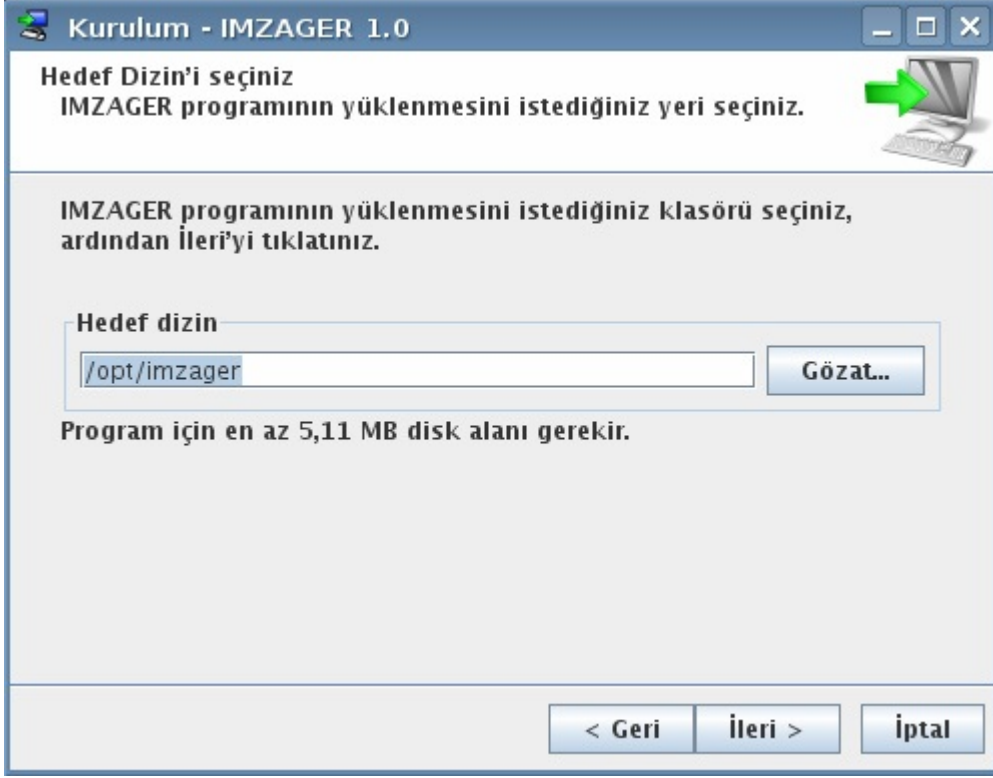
Kurulum - IMZAGER 1.0

Hedef Dizin'i seçiniz
IMZAGER programının yüklenmesini istediğiniz yeri seçiniz.

IMZAGER programının yüklenmesini istediğiniz klasörü seçiniz, ardından İleri'yi tıklatınız.

Hedef dizin

/opt/imzager

Gözat...

Program için en az 5,11 MB disk alanı gerekir.

< Geri

İleri >

İptal